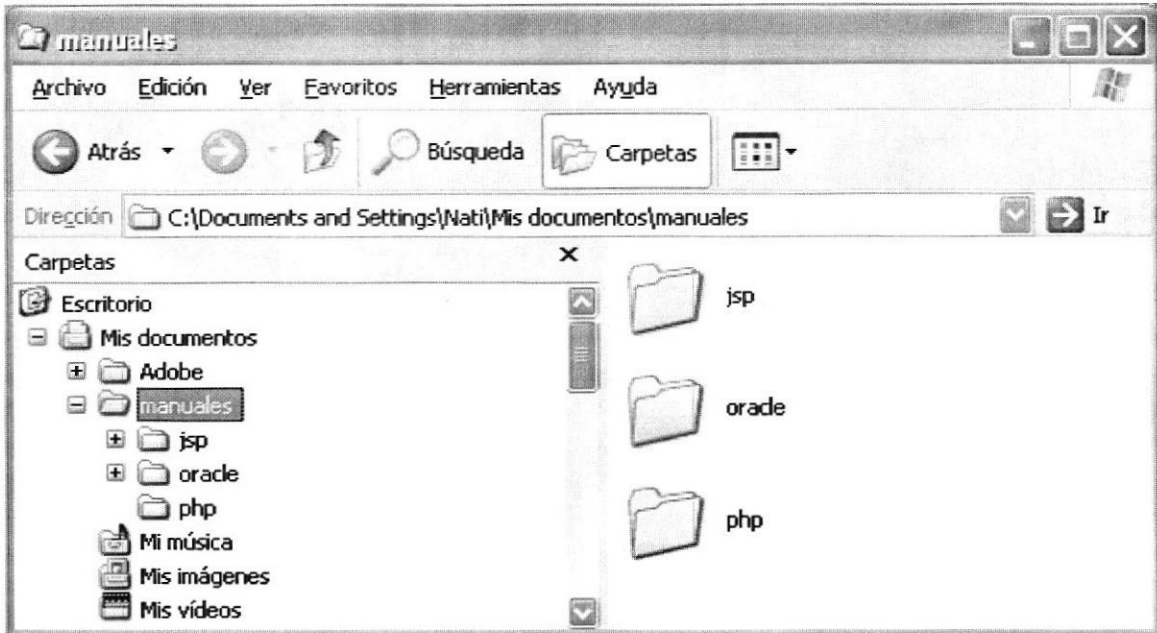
manuales

Archivo Edición Ver Favoritos Herramientas Ayuda

Atrás Búsqueda Carpetas

Dirección C:\Documents and Settings\Nati\Mis documentos\manuales Ir

Carpetas ×

Escritorio
Mis documentos
Adobe
manuales
jsp
oracle
php
Mi música
Mis imágenes
Mis vídeos

jsp
oracle
php